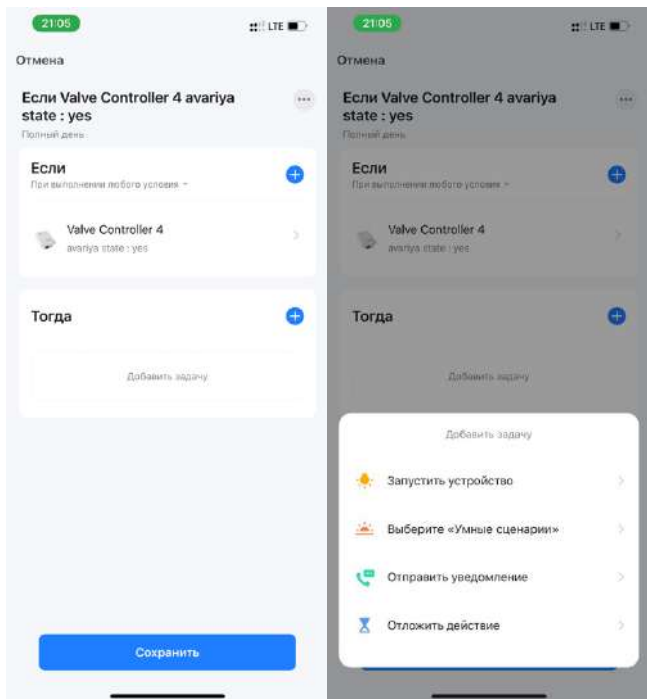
21:05
LTE

Отмена

Если Valve Controller 4 avariya state : yes

Полный день

Если

При выполнении любого условия

Valve Controller 4
avariya state : yes

Тогда

Добавить задачу

Сохранить

21:05
LTE

Отмена

Если Valve Controller 4 avariya state : yes

Полный день

Если

При выполнении любого условия

Valve Controller 4
avariya state : yes

Тогда

Добавить задачу

Добавить задачу

Запустить устройство

Выберите «Умные сценарии»

Отправить уведомление

Отложить действие